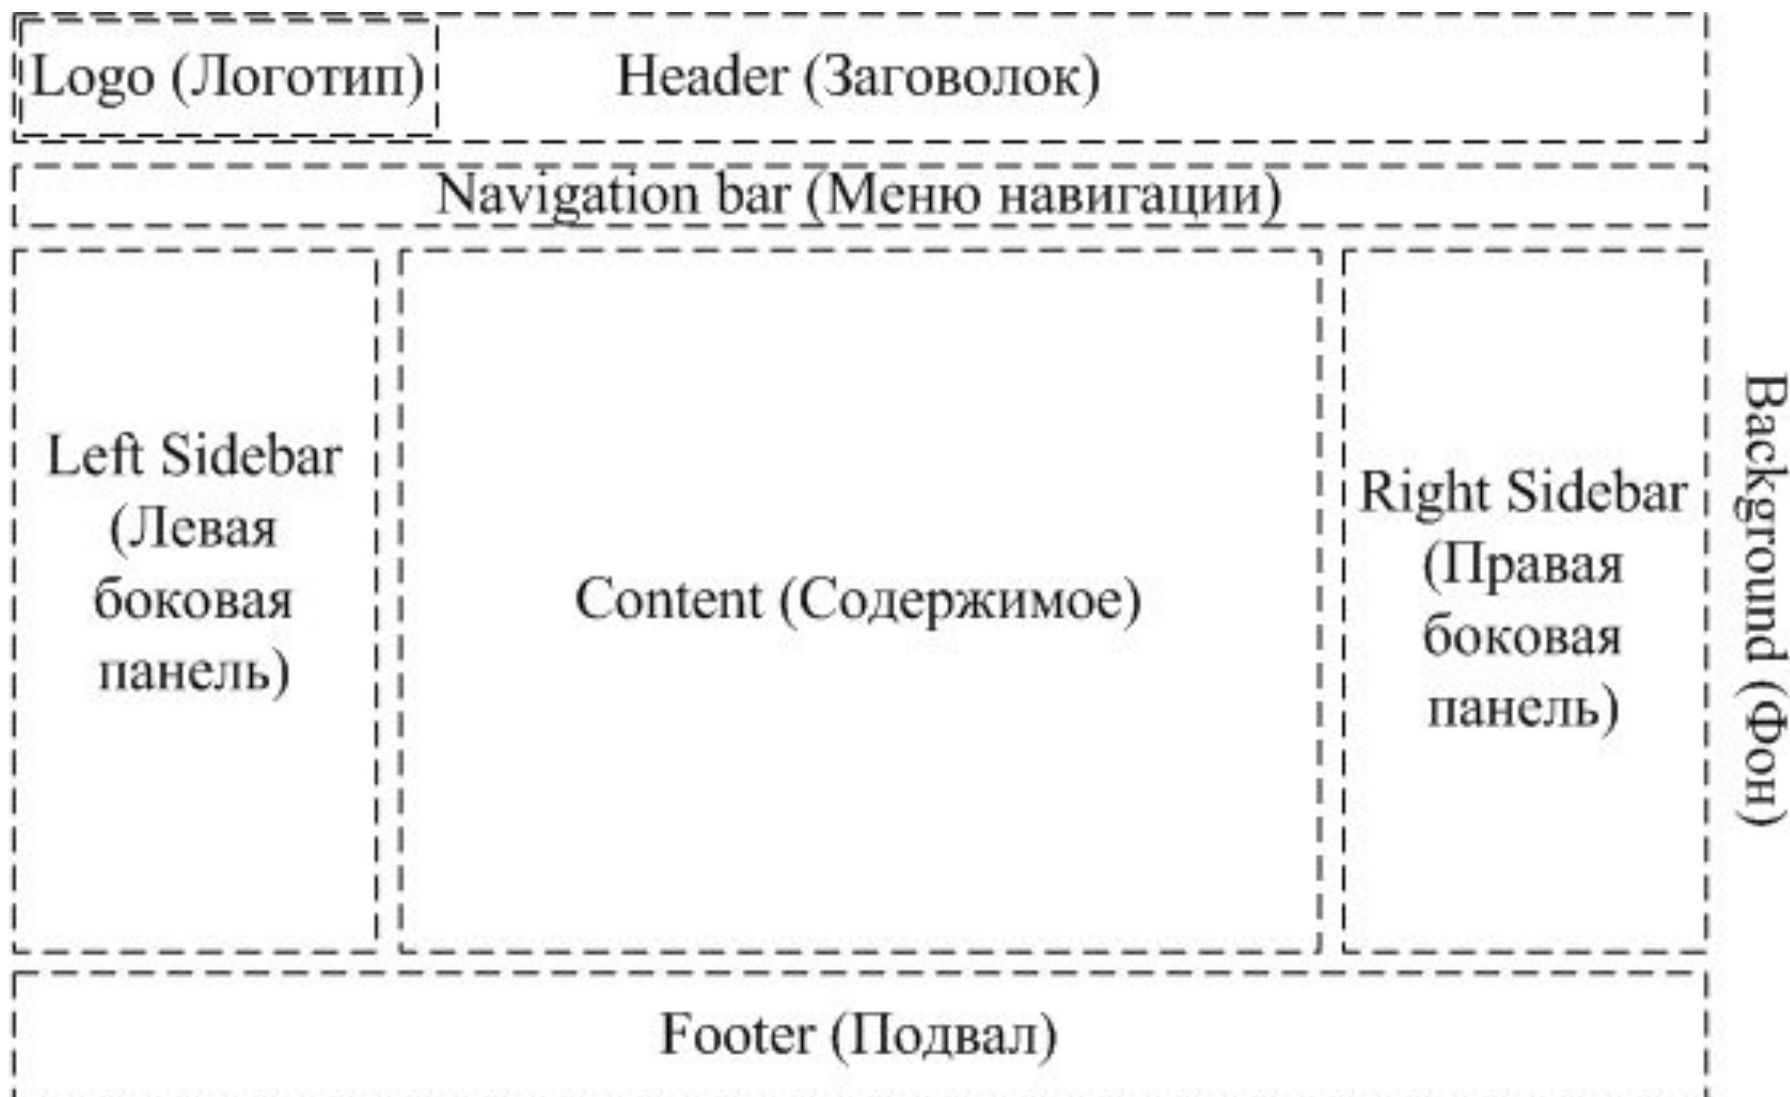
Logo (Логотип)

Header (Заговолок)

Navigation bar (Меню навигации)

Left Sidebar (Левая боковая панель)

Content (Содержимое)

Right Sidebar (Правая боковая панель)

Background (Фон)

Footer (Подвал)